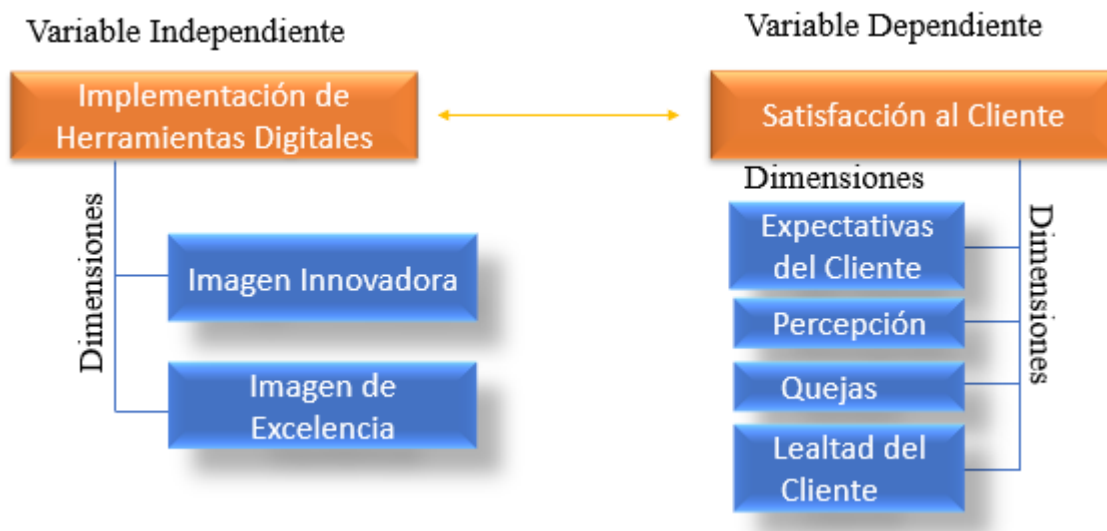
Variable Independiente

Implementación de Herramientas Digitales

Dimensiones

Imagen Innovadora

Imagen de Excelencia

Variable Dependiente

Satisfacción al Cliente

Dimensiones

Expectativas del Cliente

Percepción

Quejas

Lealtad del Cliente

Dimensiones